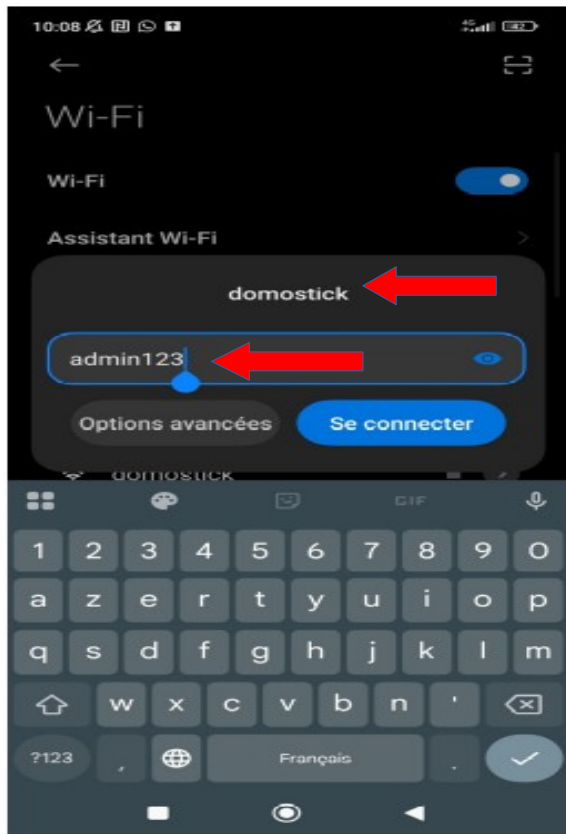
10:08

Wi-Fi

Wi-Fi

Assistant Wi-Fi

domostick

admin123

Options avancées

Se connecter

domostick

GIF

1 2 3 4 5 6 7 8 9 0

a z e r t y u i o p

q s d f g h j k l m

w x c v b n '

?123

,

Français

.